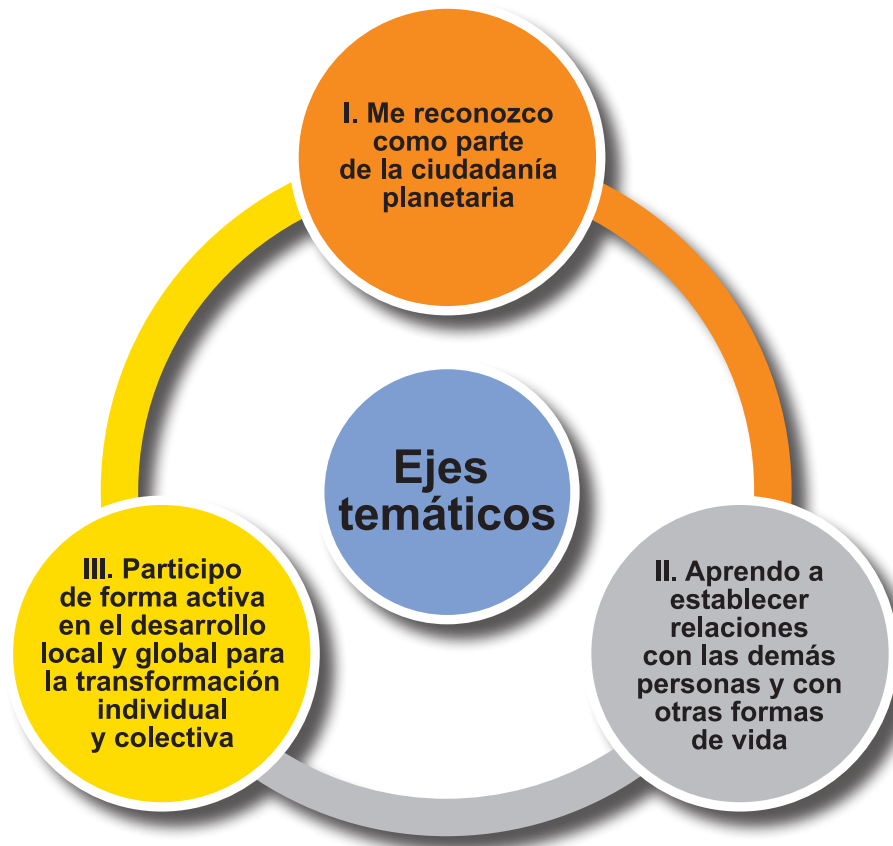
I. Me reconozco como parte de la ciudadanía planetaria

Ejes temáticos

II. Aprendo a establecer relaciones con las demás personas y con otras formas de vida

III. Participo de forma activa en el desarrollo local y global para la transformación individual y colectiva